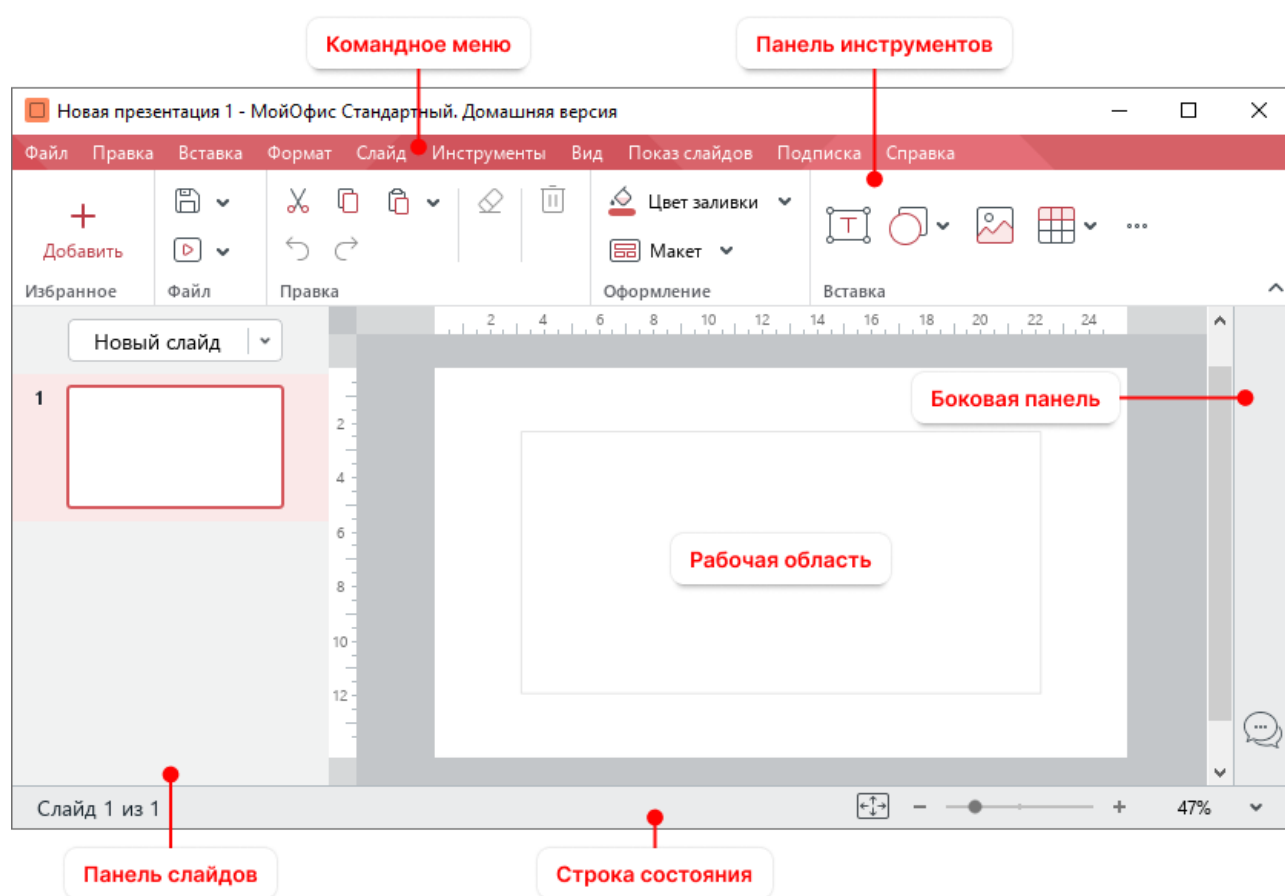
Командное меню

Панель инструментов

Новая презентация 1 - МойОфис Стандартный. Домашняя версия

Файл Правка Вставка Формат Слайд Инструменты Вид Показ слайдов Подписка Справка

Добавить

Избранное

Файл

Правка

Цвет заливки

Макет

Оформление

Вставка

...

Новый слайд

1

2 4 6 8 10 12 14 16 18 20 22 24

2 4 6 8 10 12

Боковая панель

Рабочая область

Слайд 1 из 1

47%

Панель слайдов

Строка состояния